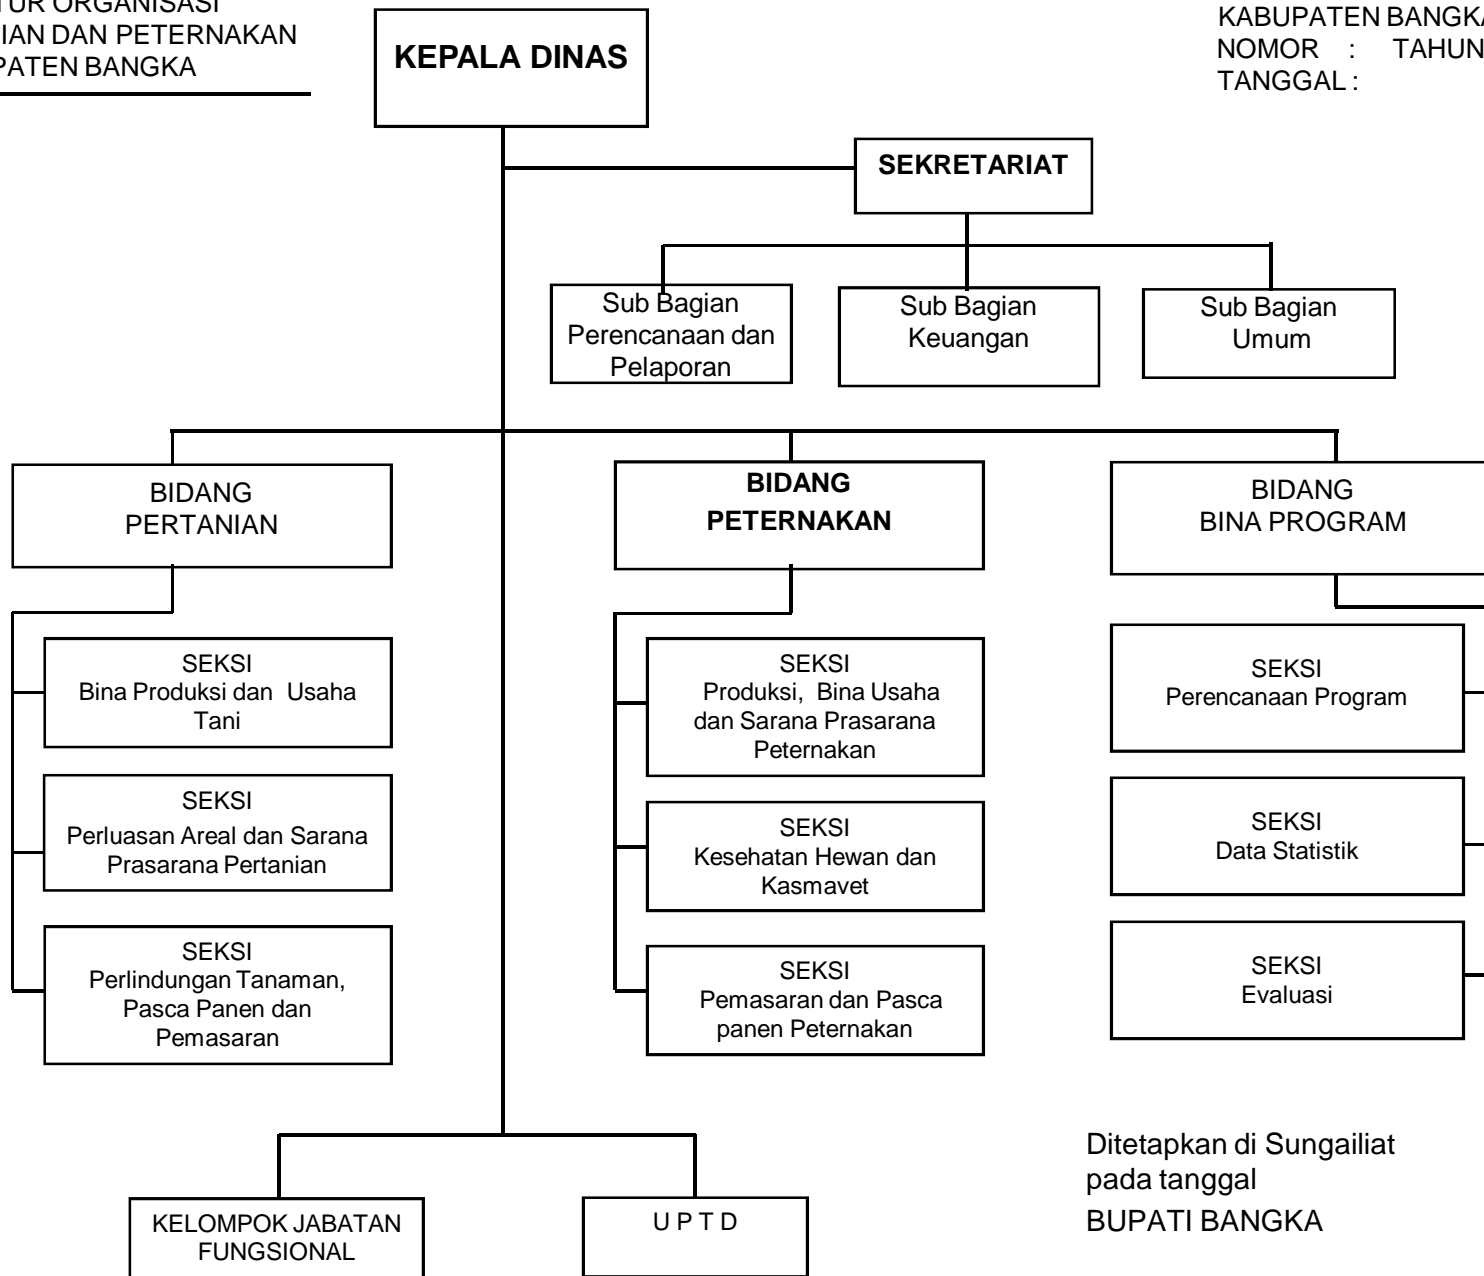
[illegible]UR ORGANISASI
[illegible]IAN DAN PETERNAKAN
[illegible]PATEN BANGKA

KEPALA DINAS

KABUPATEN BANGK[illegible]
NOMOR : TAHUN
TANGGAL :

SEKRETARIAT

Sub Bagian Perencanaan dan Pelaporan

Sub Bagian Keuangan

Sub Bagian Umum

BIDANG PERTANIAN

SEKSI Bina Produksi dan Usaha Tani

SEKSI Perluasan Areal dan Sarana Prasarana Pertanian

SEKSI Perlindungan Tanaman, Pasca Panen dan Pemasaran

BIDANG PETERNAKAN

SEKSI Produksi, Bina Usaha dan Sarana Prasarana Peternakan

SEKSI Kesehatan Hewan dan Kasmavet

SEKSI Pemasaran dan Pasca panen Peternakan

BIDANG BINA PROGRAM

SEKSI Perencanaan Program

SEKSI Data Statistik

SEKSI Evaluasi

KELOMPOK JABATAN FUNGSIONAL

U P T D

Ditetapkan di Sungailiat
pada tanggal
BUPATI BANGKA